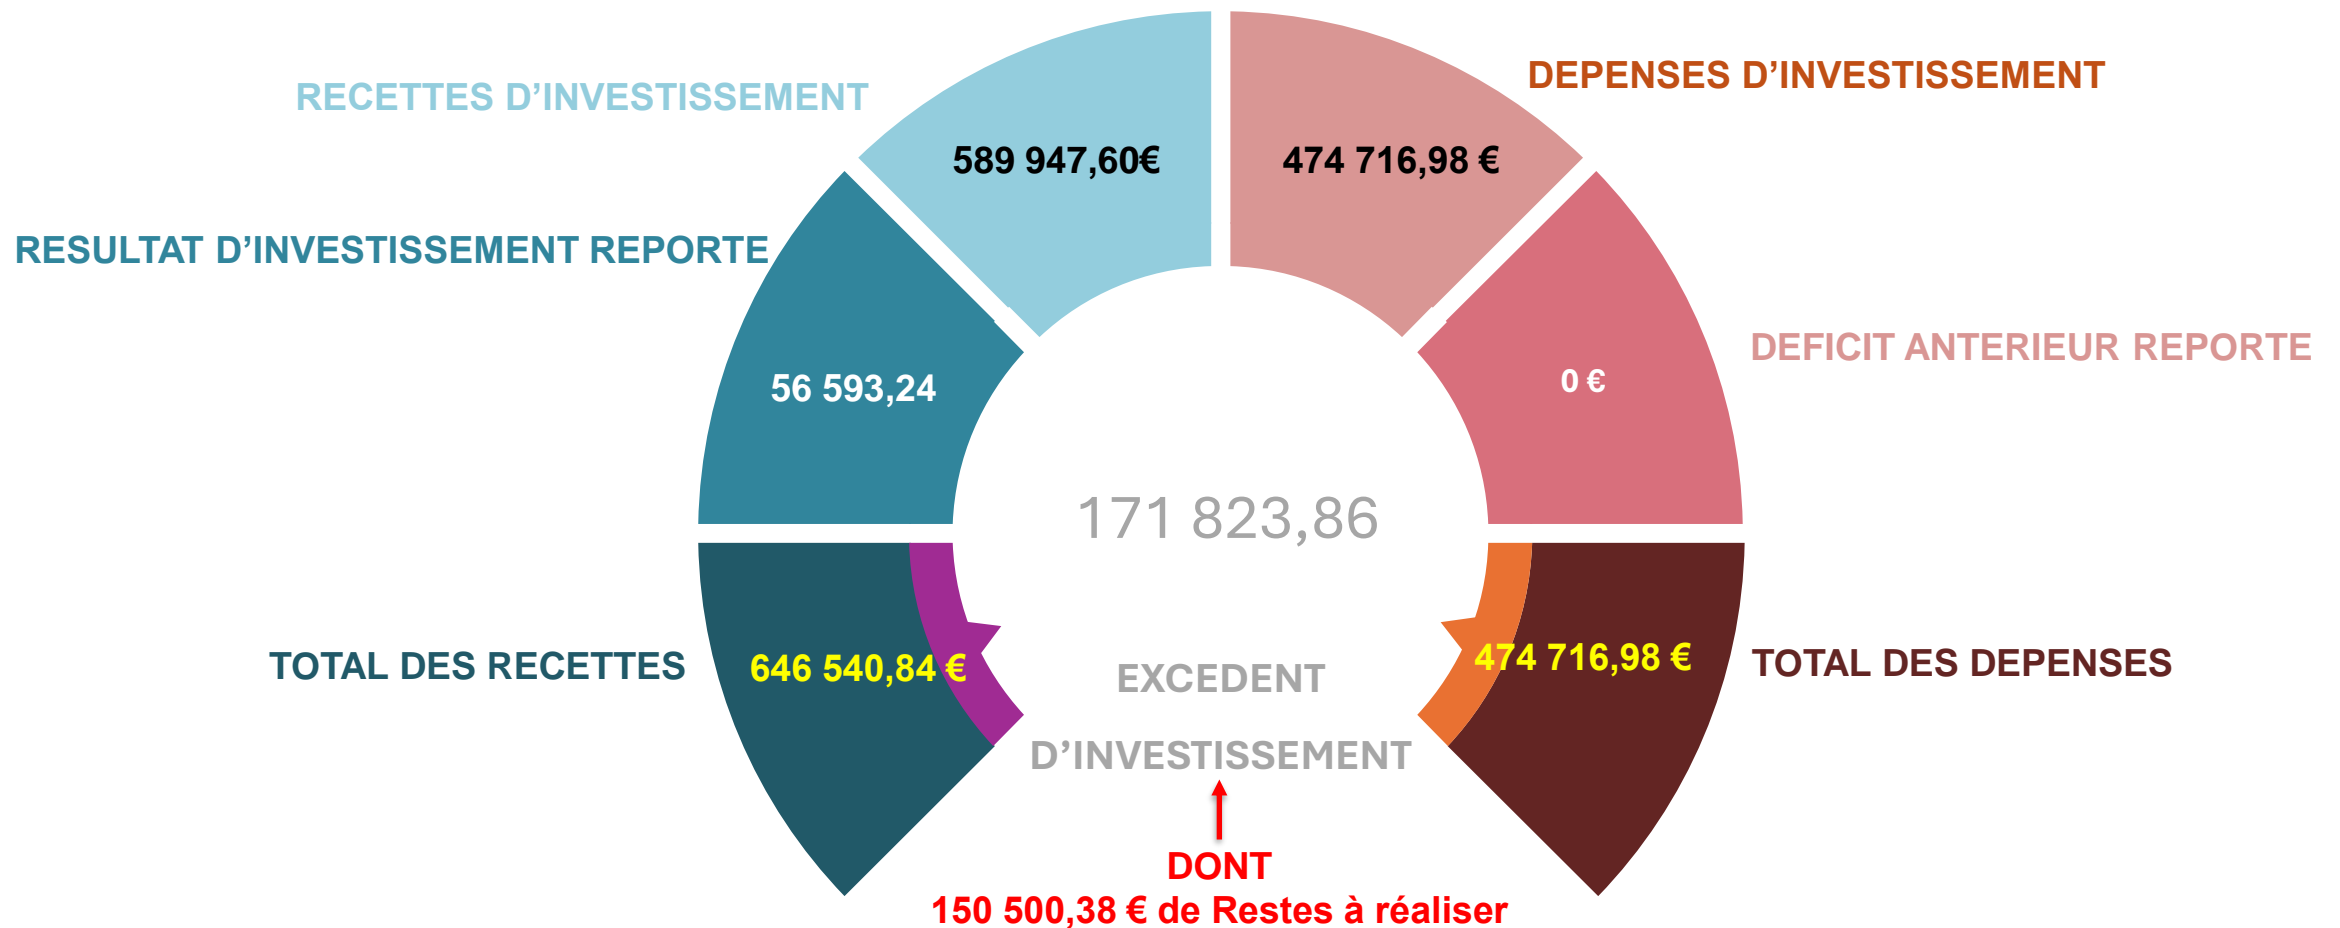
RECETTES D’INVESTISSEMENT

589 947,60€

DEPENSES D’INVESTISSEMENT

474 716,98 €

RESULTAT D’INVESTISSEMENT REPORTE

56 593,24

DEFICIT ANTERIEUR REPORTE

0 €

171 823,86

TOTAL DES RECETTES

646 540,84 €

474 716,98 €

TOTAL DES DEPENSES

EXCEDENT D’INVESTISSEMENT

DONT
150 500,38 € de Restes à réaliser